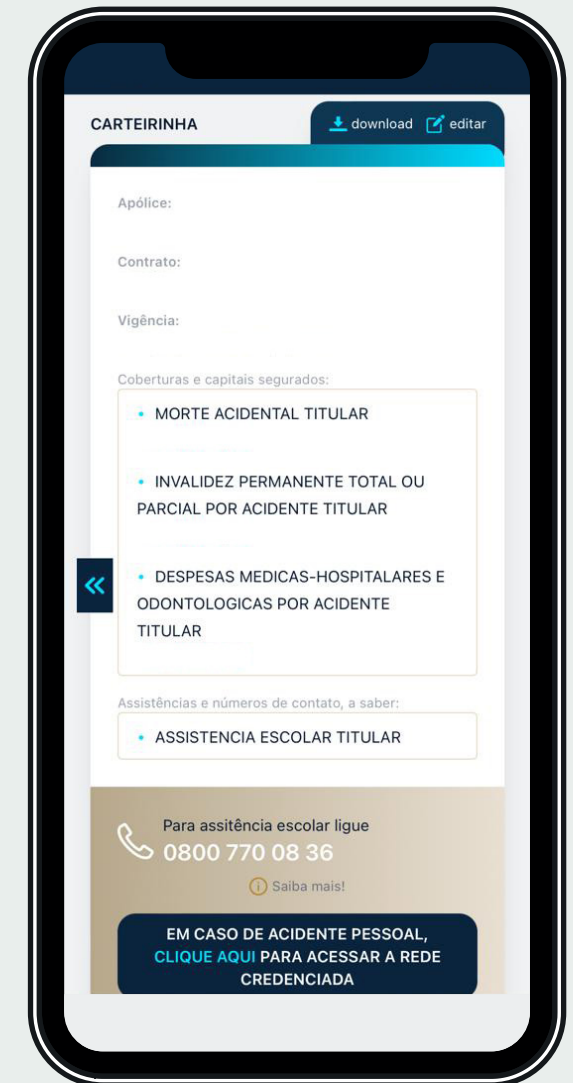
CARTEIRINHA

download editar

Apólice:

Contrato:

Vigência:

Coberturas e capitais segurados:

• MORTE ACIDENTAL TITULAR

• INVALIDEZ PERMANENTE TOTAL OU PARCIAL POR ACIDENTE TITULAR

• DESPESAS MEDICAS-HOSPITALARES E ODONTOLOGICAS POR ACIDENTE TITULAR

«

Assistências e números de contato, a saber:

• ASSISTENCIA ESCOLAR TITULAR

Para assitência escolar ligue
0800 770 08 36

Saiba mais!

EM CASO DE ACIDENTE PESSOAL, CLIQUE AQUI PARA ACESSAR A REDE CREDENCIADA